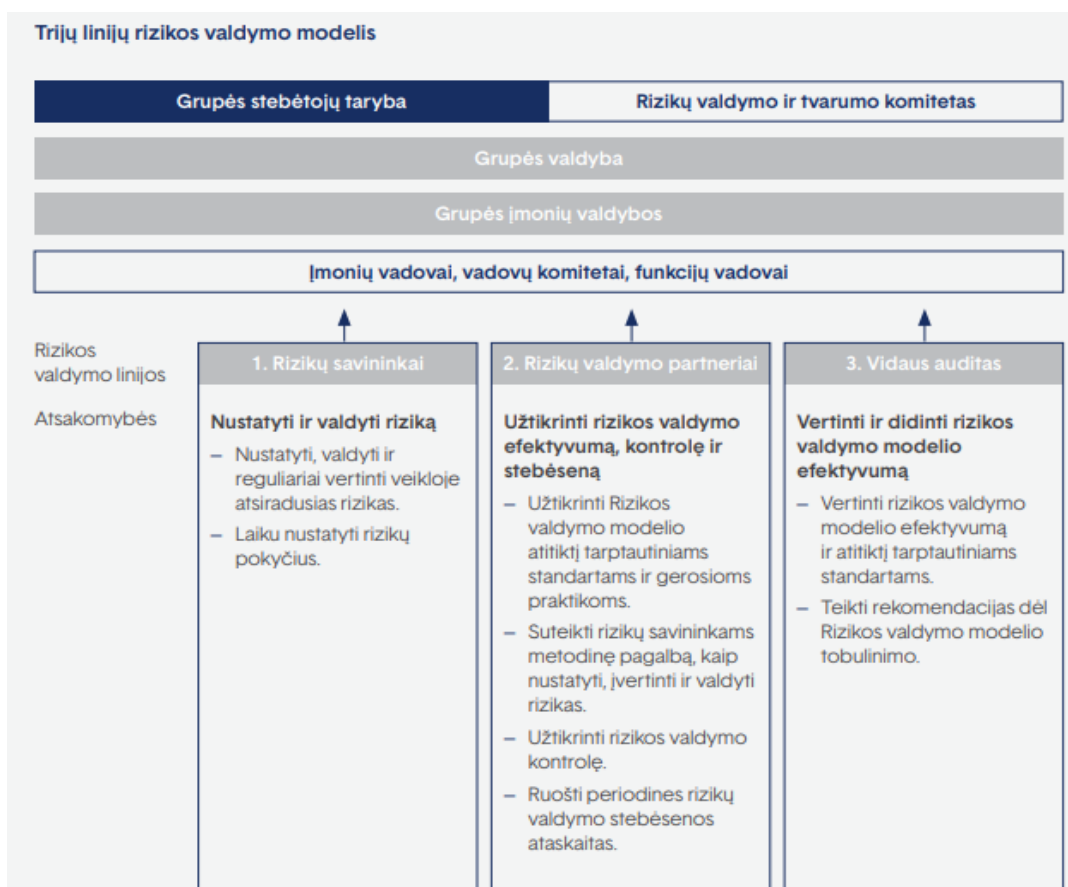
Trijų linijų rizikos valdymo modelis

Grupės stebėtojų taryba

Rizikų valdymo ir tvarumo komitetas

Grupės valdyba

Grupės įmonių valdybos

Įmonių vadovai, vadovų komitetai, funkcijų vadovai

Rizikos valdymo linijos

Atsakomybės

1. Rizikų savininkai

Nustatyti ir valdyti riziką

– Nustatyti, valdyti ir reguliariai vertinti veikloje atsiradusias rizikas.

– Laiku nustatyti rizikų pokyčius.

2. Rizikų valdymo partneriai

Užtikrinti rizikos valdymo efektyvumą, kontrolę ir stebėseną

– Užtikrinti Rizikos valdymo modelio atitiktį tarptautiniams standartams ir gerosioms praktikoms.

– Suteikti rizikų savininkams metodinę pagalbą, kaip nustatyti, įvertinti ir valdyti rizikas.

– Užtikrinti rizikos valdymo kontrolę.

– Ruošti periodines rizikų valdymo stebėsenos ataskaitas.

3. Vidaus auditas

Vertinti ir didinti rizikos valdymo modelio efektyvumą

– Vertinti rizikos valdymo modelio efektyvumą ir atitiktį tarptautiniams standartams.

– Teikti rekomendacijas dėl Rizikos valdymo modelio tobulinimo.